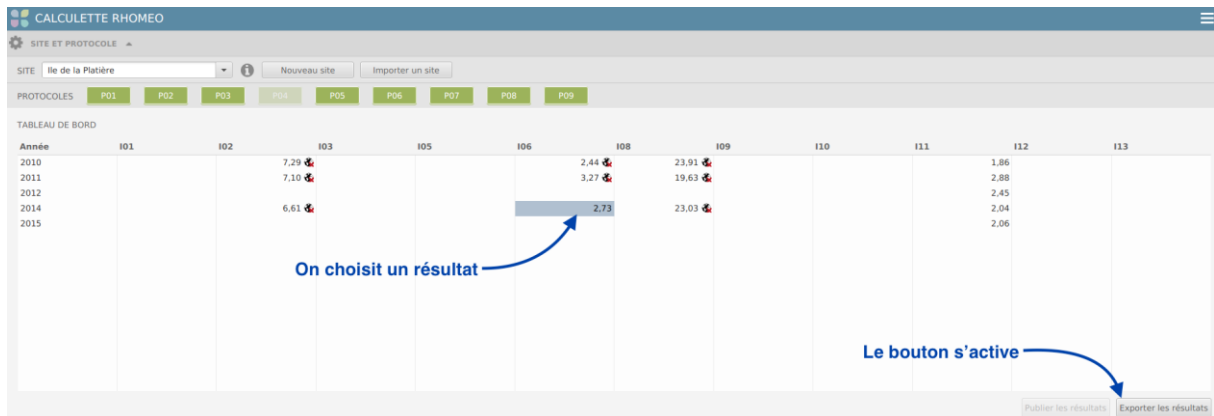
CALCULETTE RHOMEO

SITE ET PROTOCOLE

SITE Ile de la Platière

Nouveau site

Importer un site

PROTOCOLES P01 P02 P03 P04 P05 P06 P07 P08 P09

TABLEAU DE BORD

| Année | I01 | I02 | I03 | I05 | I06 | I08 | I09 | I10 | I11 | I12 | I13 |
|---|---|---|---|---|---|---|---|---|---|---|---|
| 2010 | | 7,29 | | | 2,44 | 23,91 | | | 1,86 | | |
| 2011 | | 7,10 | | | 3,27 | 19,63 | | | 2,88 | | |
| 2012 | | | | | | | | | 2,45 | | |
| 2014 | | 6,61 | | | 2,73 | 23,03 | | | 2,04 | | |
| 2015 | | | | | | | | | 2,06 | | |

On choisit un résultat

Le bouton s'active

Publier les résultats

Exporter les résultats